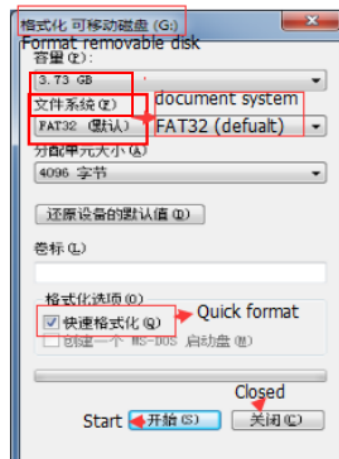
格式化 可移动磁盘 (G:)
Format removable disk
容量(P):
3.73 GB
文件系统(F)
document system
FAT32 (默认)
FAT32 (defualt)
分配单元大小(A)
4096 字节
还原设备的默认值(D)
卷标(L)
格式化选项(O)
☑ 快速格式化(Q)
Quick format
☐ 创建一个 MS-DOS 启动盘(M)
Closed
Start
开始(S)
关闭(C)